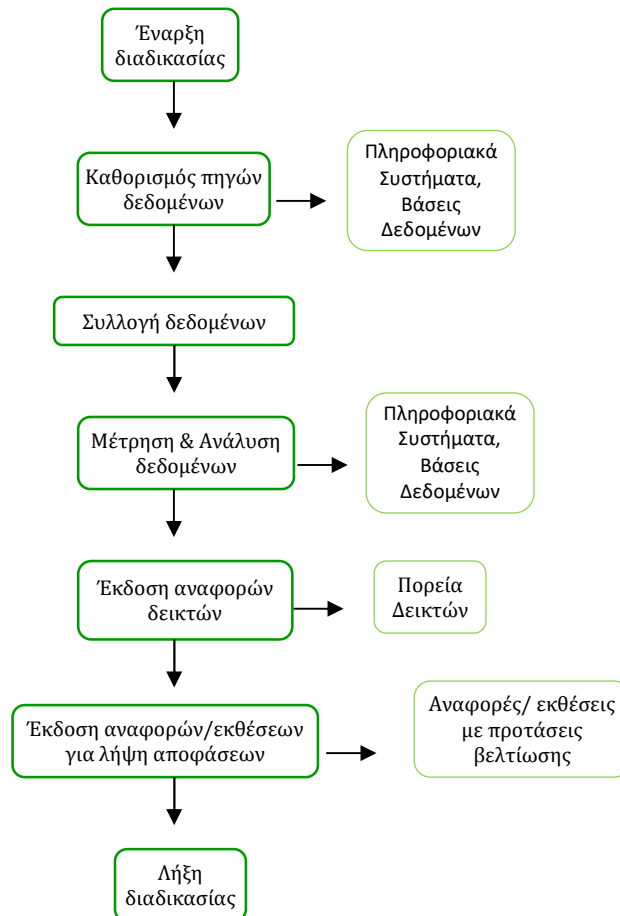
Έναρξη διαδικασίας

Καθορισμός πηγών δεδομένων

Πληροφοριακά Συστήματα, Βάσεις Δεδομένων

Συλλογή δεδομένων

Μέτρηση & Ανάλυση δεδομένων

Πληροφοριακά Συστήματα, Βάσεις Δεδομένων

Έκδοση αναφορών δεικτών

Πορεία Δεικτών

Έκδοση αναφορών/εκθέσεων για λήψη αποφάσεων

Αναφορές/ εκθέσεις με προτάσεις βελτίωσης

Λήξη διαδικασίας